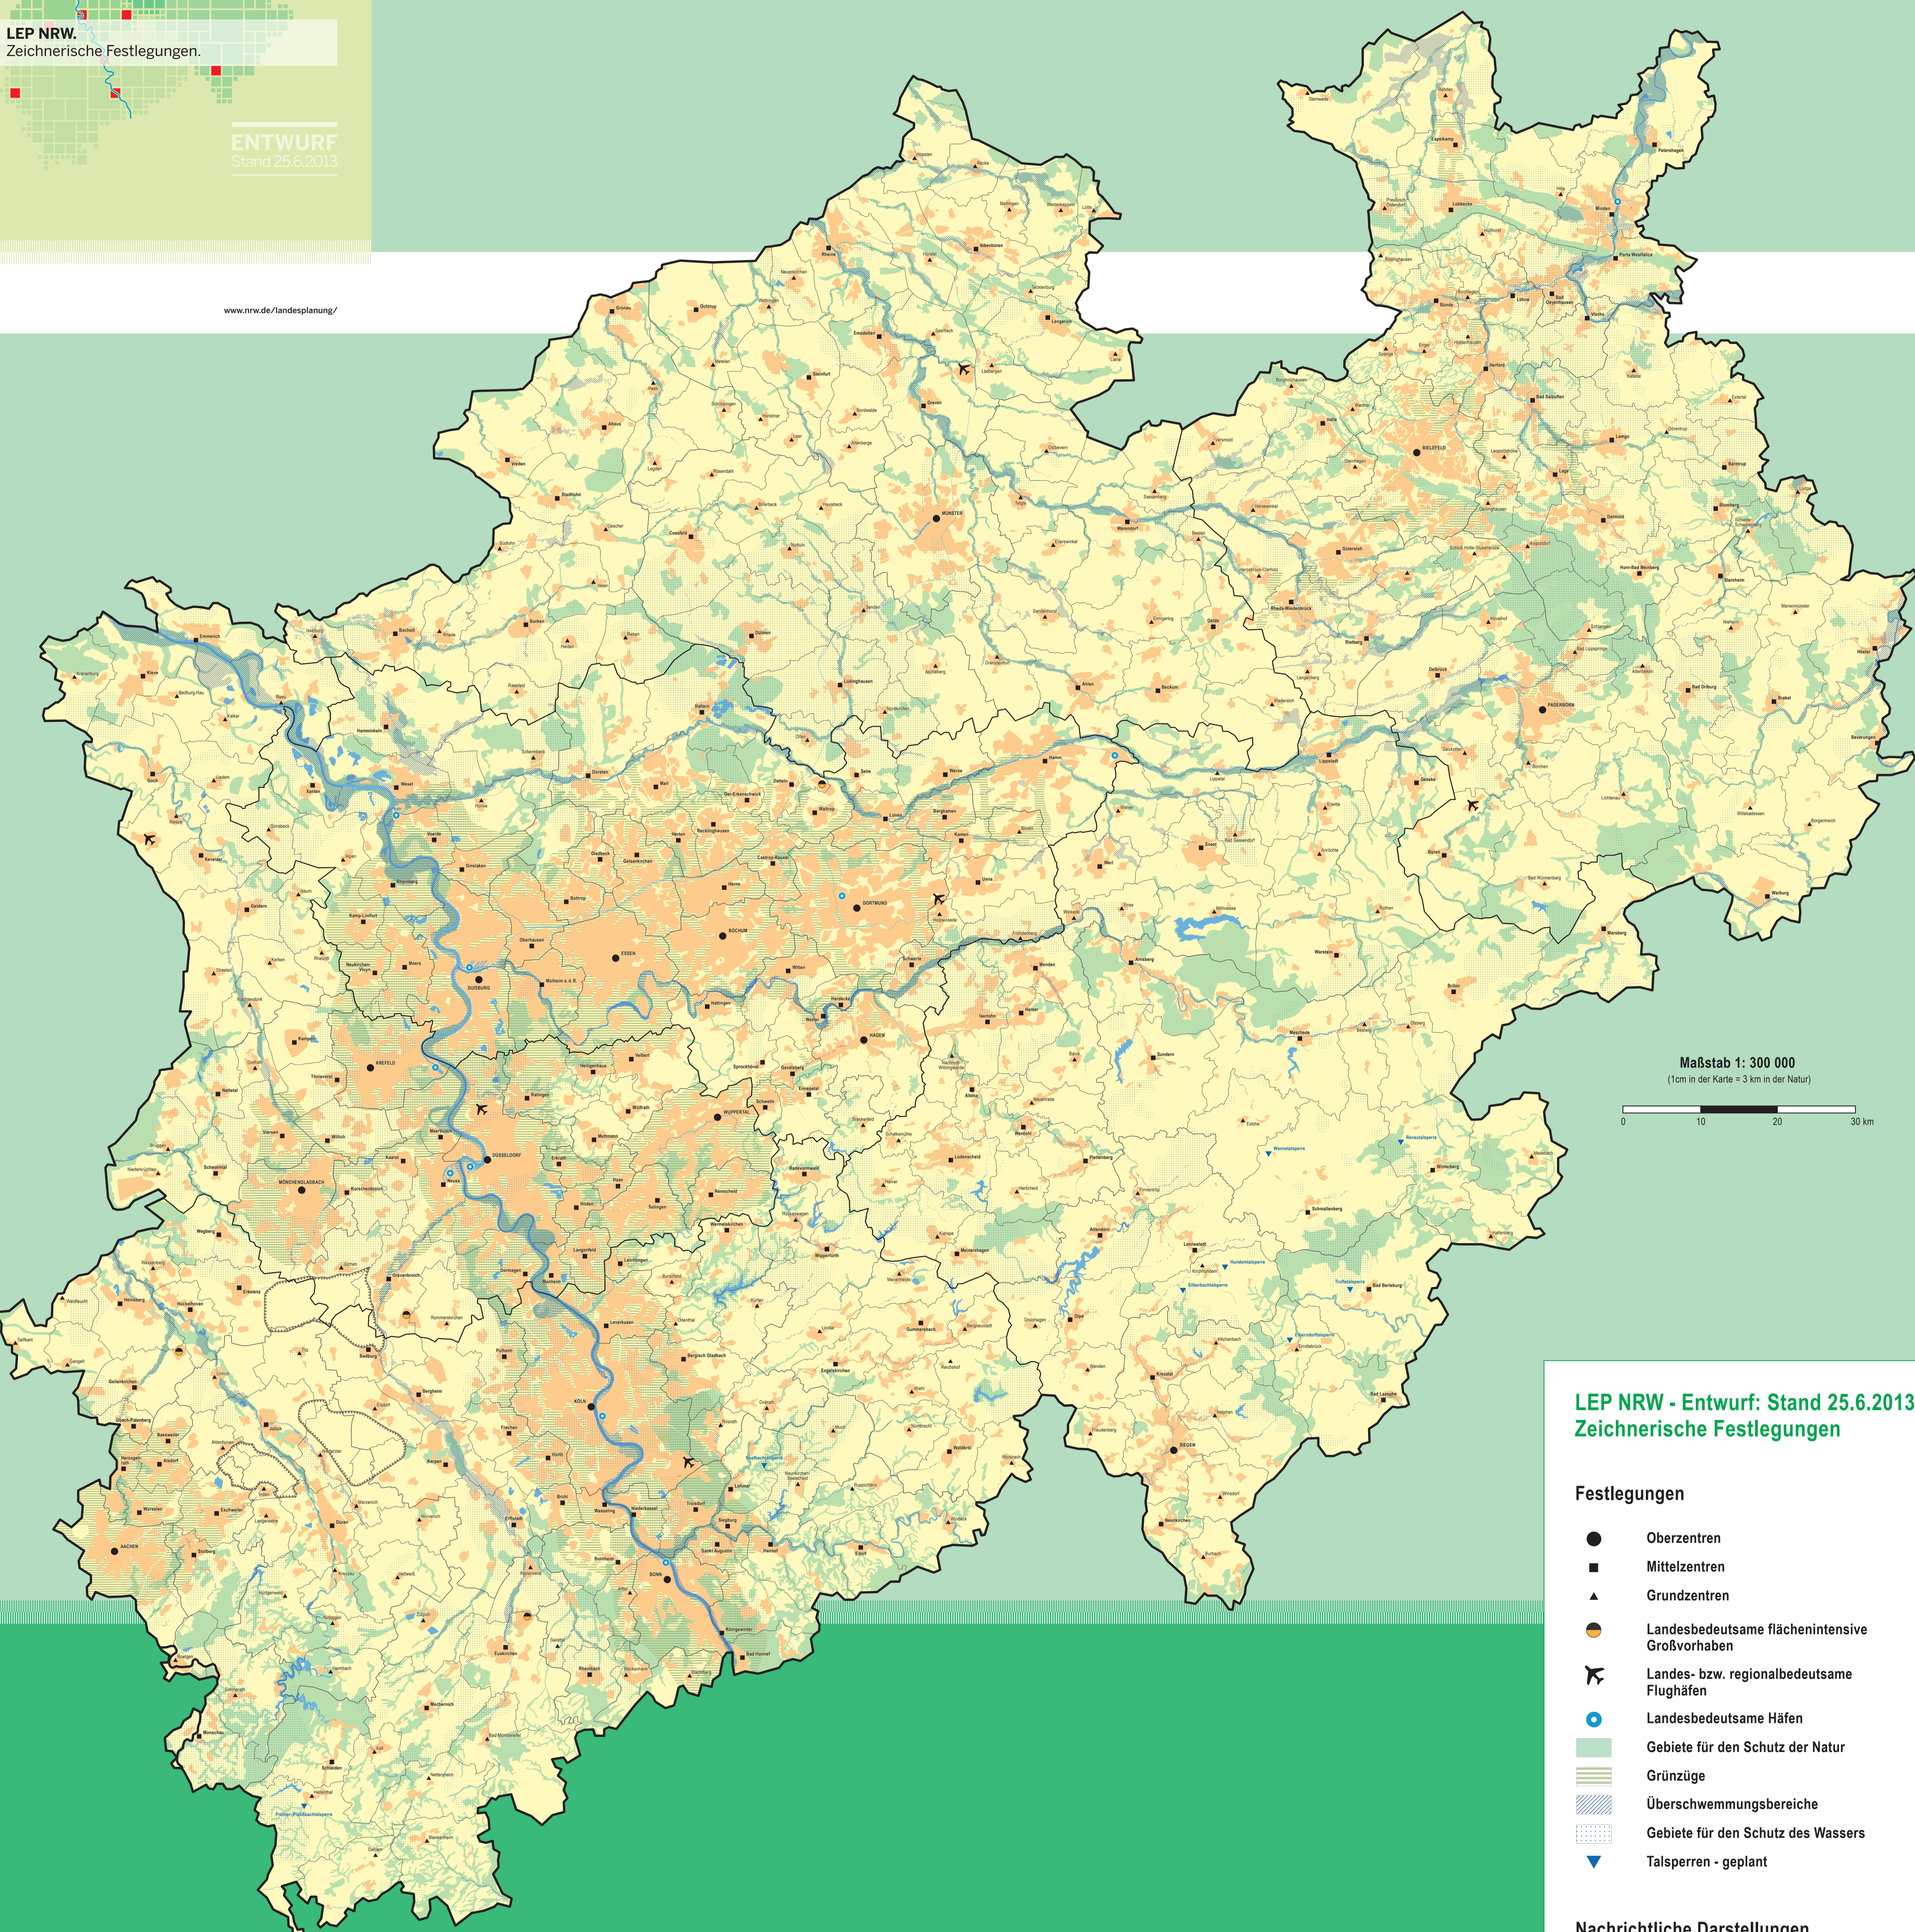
LEP NRW.
Zeichnerische Festlegungen.

ENTWURF
Stand 25.6.2013

www.nrw.de/landesplanung/

MÜNSTER
BIELEFELD
PADERBORN
DORTMUND
BOCHUM
ESSEN
DUISBURG
KREFELD
WUPPERTAL
HAGEN
DÜSSELDORF
MÖNCHENGLADBACH
KÖLN
BONN
AACHEN
SIEGEN

Maßstab 1: 300 000
(1cm in der Karte = 3 km in der Natur)
0 10 20 30 km

LEP NRW - Entwurf: Stand 25.6.2013
Zeichnerische Festlegungen

Festlegungen

Oberzentren
Mittelzentren
Grundzentren
Landesbedeutsame flächenintensive Großvorhaben
Landes- bzw. regionalbedeutsame Flughäfen
Landesbedeutsame Häfen
Gebiete für den Schutz der Natur
Grünzüge
Überschwemmungsbereiche
Gebiete für den Schutz des Wassers
Talsperren - geplant

Nachrichtliche Darstellungen